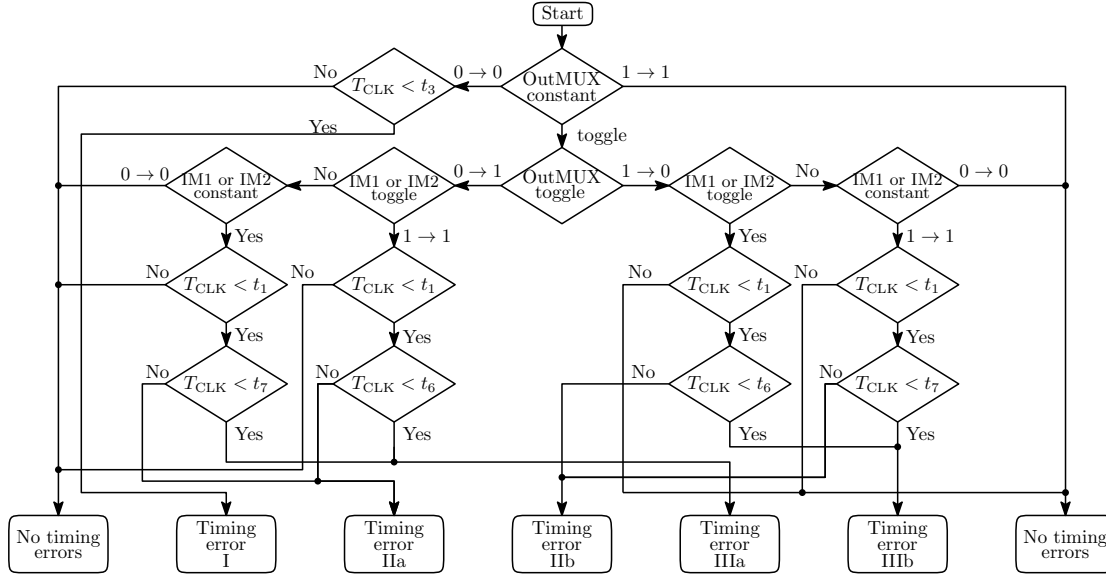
Start

No $T_{\text{CLK}} < t_3$ $0 \to 0$ OutMUX constant $1 \to 1$

Yes

toggle

$0 \to 0$ IM1 or IM2 constant No IM1 or IM2 toggle $0 \to 1$ OutMUX toggle $1 \to 0$ IM1 or IM2 toggle No IM1 or IM2 constant $0 \to 0$

Yes $1 \to 1$ Yes $1 \to 1$

No $T_{\text{CLK}} < t_1$ No $T_{\text{CLK}} < t_1$ No $T_{\text{CLK}} < t_1$ No $T_{\text{CLK}} < t_1$

Yes Yes Yes Yes

No $T_{\text{CLK}} < t_7$ No $T_{\text{CLK}} < t_6$ No $T_{\text{CLK}} < t_6$ No $T_{\text{CLK}} < t_7$

Yes Yes Yes Yes

No timing errors

Timing error I

Timing error IIa

Timing error IIb

Timing error IIIa

Timing error IIIb

No timing errors